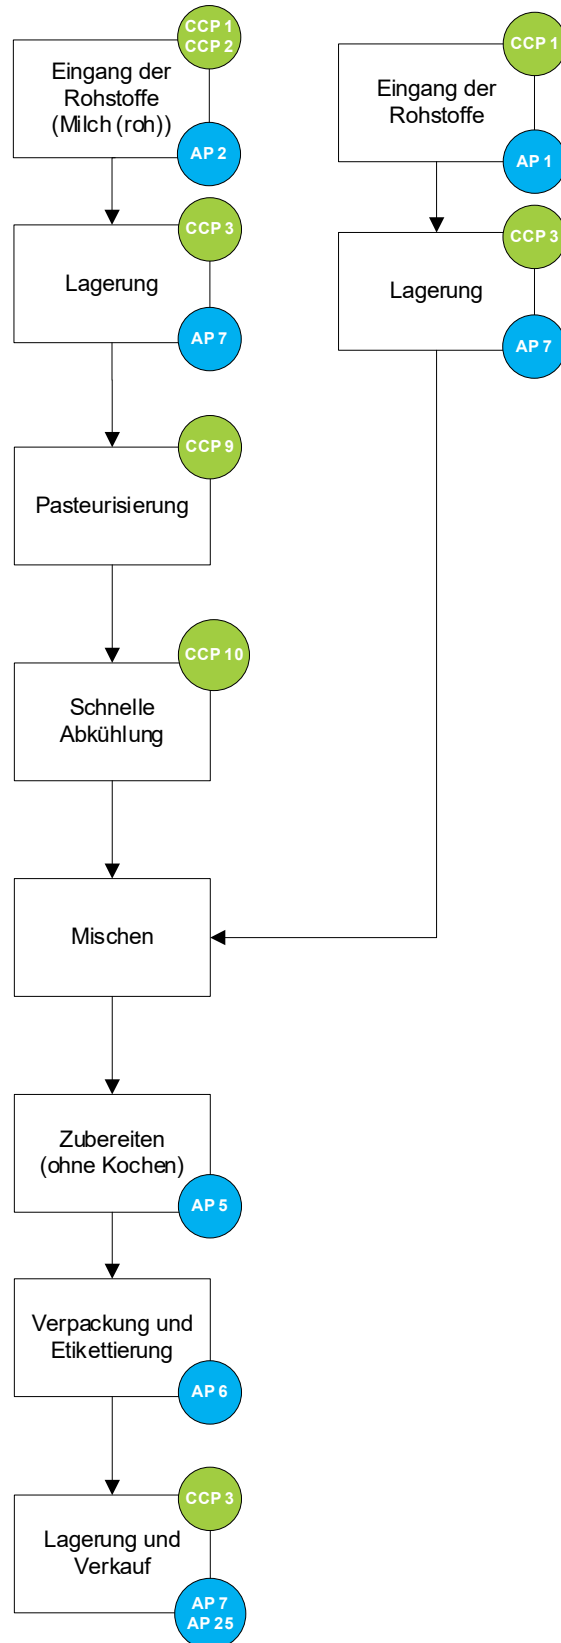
CCP 1
CCP 2
Eingang der Rohstoffe (Milch (roh))
AP 2

CCP 3
Lagerung
AP 7

CCP 9
Pasteurisierung

CCP 10
Schnelle Abkühlung

CCP 1
Eingang der Rohstoffe
AP 1

CCP 3
Lagerung
AP 7

Mischen

Zubereiten (ohne Kochen)
AP 5

Verpackung und Etikettierung
AP 6

CCP 3
Lagerung und Verkauf
AP 7
AP 25